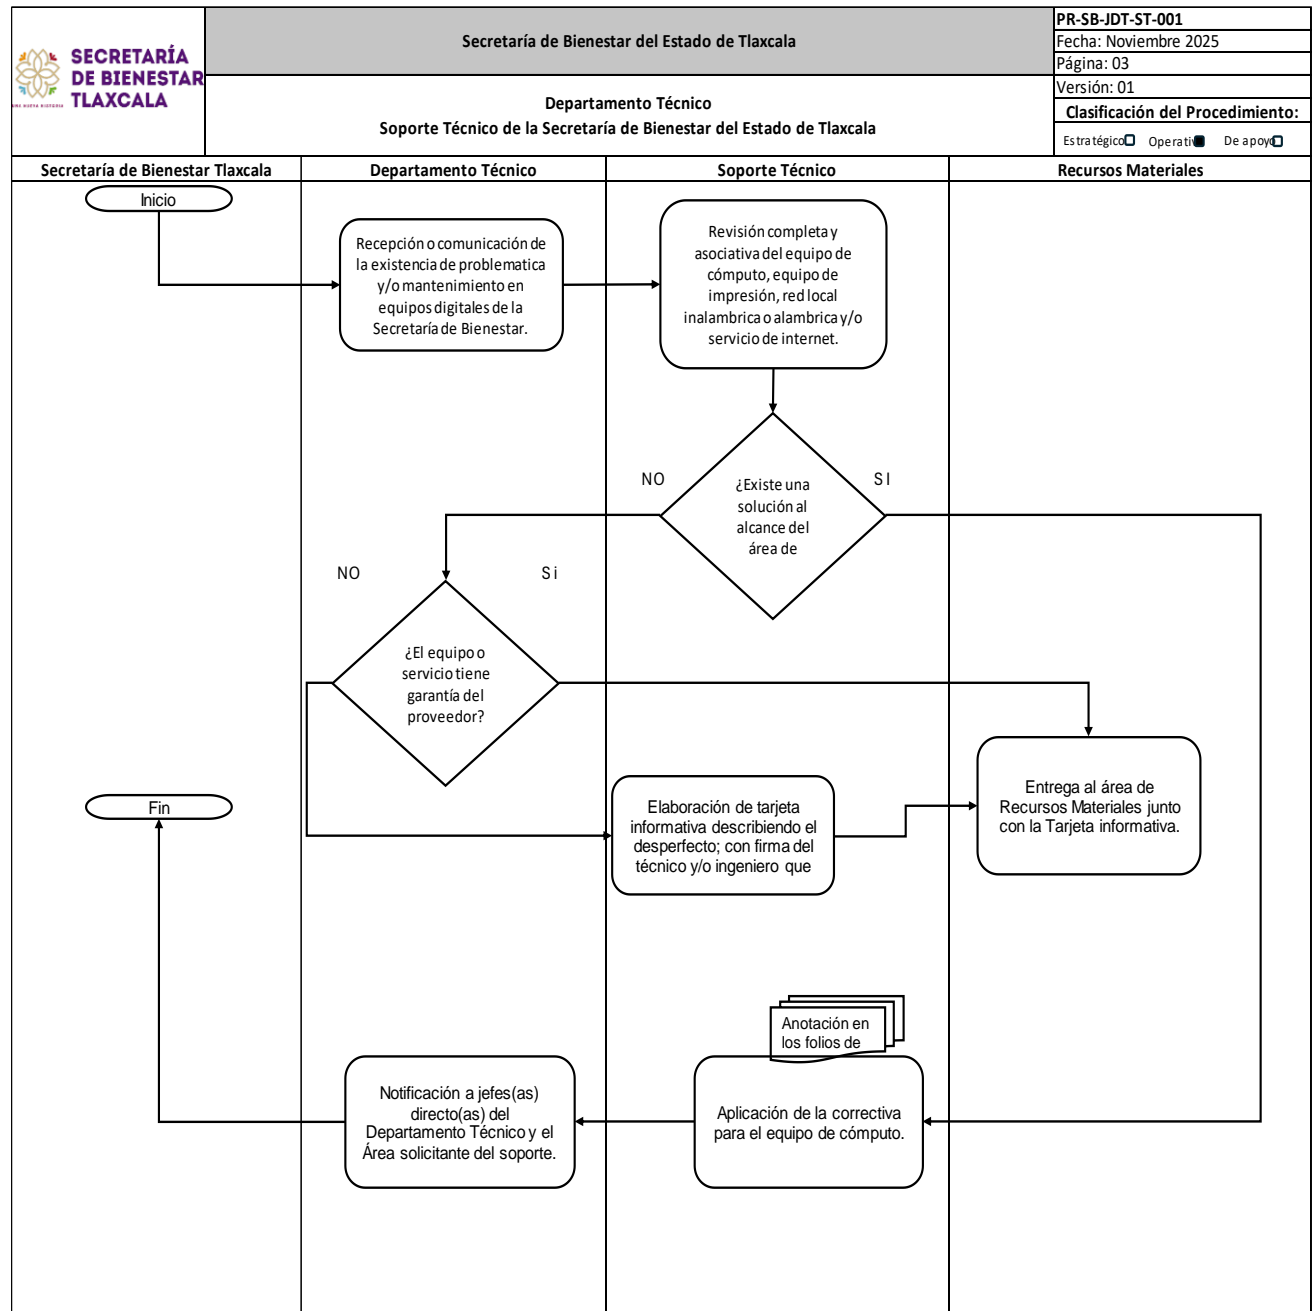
SECRETARÍA DE BIENESTAR TLAXCALA

UNA NUEVA HISTORIA

Secretaría de Bienestar del Estado de Tlaxcala

PR-SB-JDT-ST-001
Fecha: Noviembre 2025
Página: 03
Versión: 01
Clasificación del Procedimiento:
Estratégico Operativo De apoyo

Departamento Técnico
Soporte Técnico de la Secretaría de Bienestar del Estado de Tlaxcala

| Secretaría de Bienestar Tlaxcala | Departamento Técnico | Soporte Técnico | Recursos Materiales |
|---|---|---|---|

Inicio

Recepción o comunicación de la existencia de problematica y/o mantenimiento en equipos digitales de la Secretaría de Bienestar.

Revisión completa y asociativa del equipo de cómputo, equipo de impresión, red local inalambrica o alambrica y/o servicio de internet.

NO

SI

¿Existe una solución al alcance del área de

NO

Si

¿El equipo o servicio tiene garantía del proveedor?

Fin

Elaboración de tarjeta informativa describiendo el desperfecto; con firma del técnico y/o ingeniero que

Entrega al área de Recursos Materiales junto con la Tarjeta informativa.

Anotación en los folios de

Notificación a jefes(as) directo(as) del Departamento Técnico y el Área solicitante del soporte.

Aplicación de la correctiva para el equipo de cómputo.